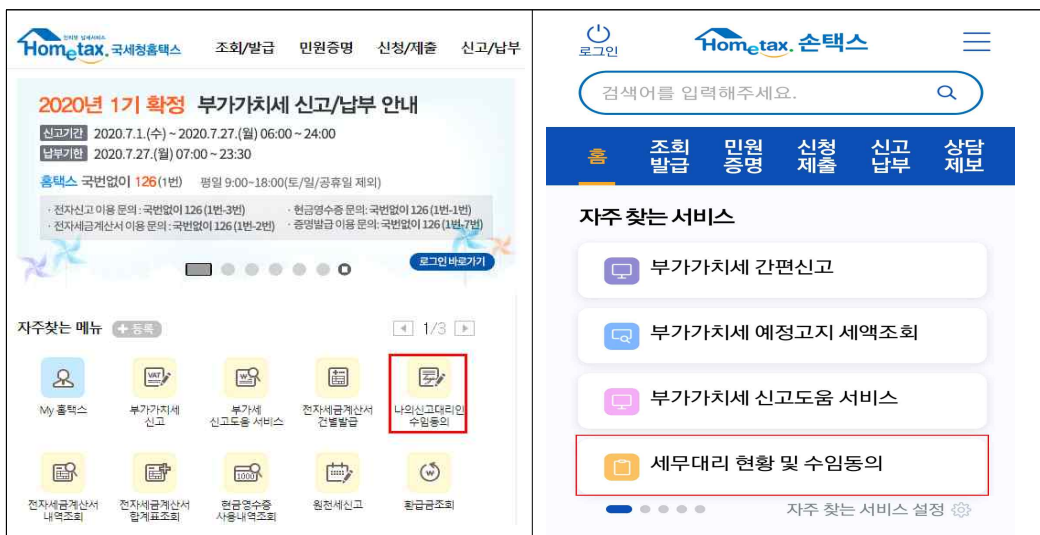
Hometax. 국세청홈택스 조회/발급 민원증명 신청/제출 신고/납부

2020년 1기 확정 부가가치세 신고/납부 안내

신고기간 2020.7.1.(수) ~ 2020.7.27.(월) 06:00 ~ 24:00
납부기한 2020.7.27.(월) 07:00 ~ 23:30

홈택스 국번없이 126(1번) 평일 9:00~18:00(토/일/공휴일 제외)

· 전자신고 이용 문의 : 국번없이 126 (1번-3번)
· 전자세금계산서 이용 문의 : 국번없이 126 (1번-2번)
· 현금영수증 문의 : 국번없이 126 (1번-1번)
· 증명발급 이용 문의 : 국번없이 126 (1번-7번)

로그인 바로가기

자주찾는 메뉴 + 등록 1/3

My 홈택스
부가가치세 신고
부가세 신고도움 서비스
전자세금계산서 건별발급
나의신고대리인 수임동의
전자세금계산서 내역조회
전자세금계산서 합계표조회
현금영수증 사용내역조회
원천세신고
환급금조회

로그인
Hometax. 손택스

검색어를 입력해주세요.

홈
조회 발급
민원 증명
신청 제출
신고 납부
상담 제보

자주 찾는 서비스

부가가치세 간편신고
부가가치세 예정고지 세액조회
부가가치세 신고도움 서비스
세무대리 현황 및 수임동의

자주 찾는 서비스 설정